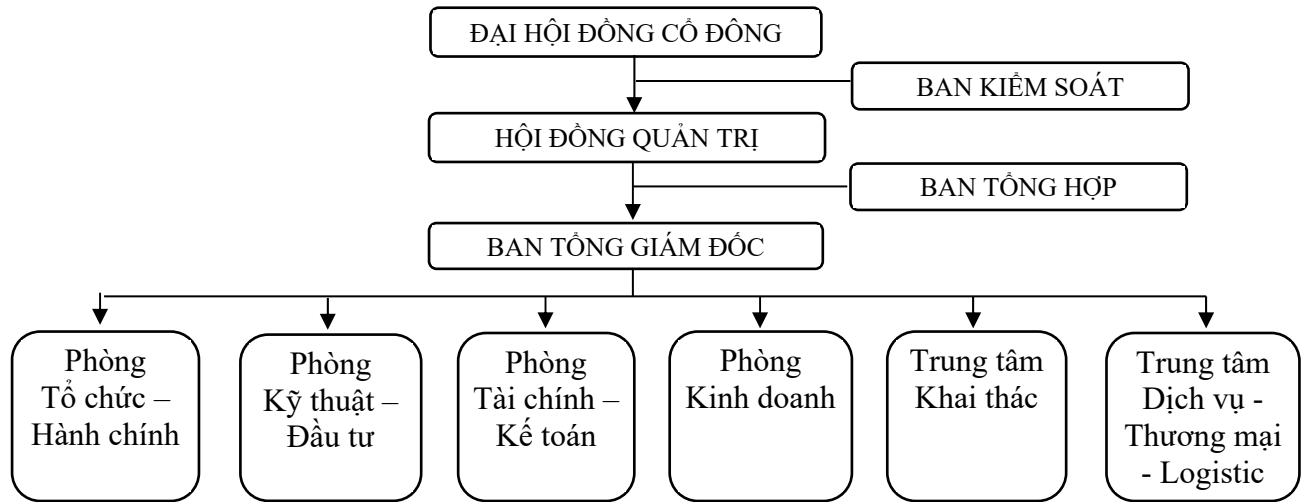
ĐẠI HỘI ĐỒNG CỔ ĐÔNG

BAN KIỂM SOÁT

HỘI ĐỒNG QUẢN TRỊ

BAN TỔNG HỢP

BAN TỔNG GIÁM ĐỐC

Phòng Tổ chức – Hành chính

Phòng Kỹ thuật – Đầu tư

Phòng Tài chính – Kế toán

Phòng Kinh doanh

Trung tâm Khai thác

Trung tâm Dịch vụ - Thương mại - Logistic